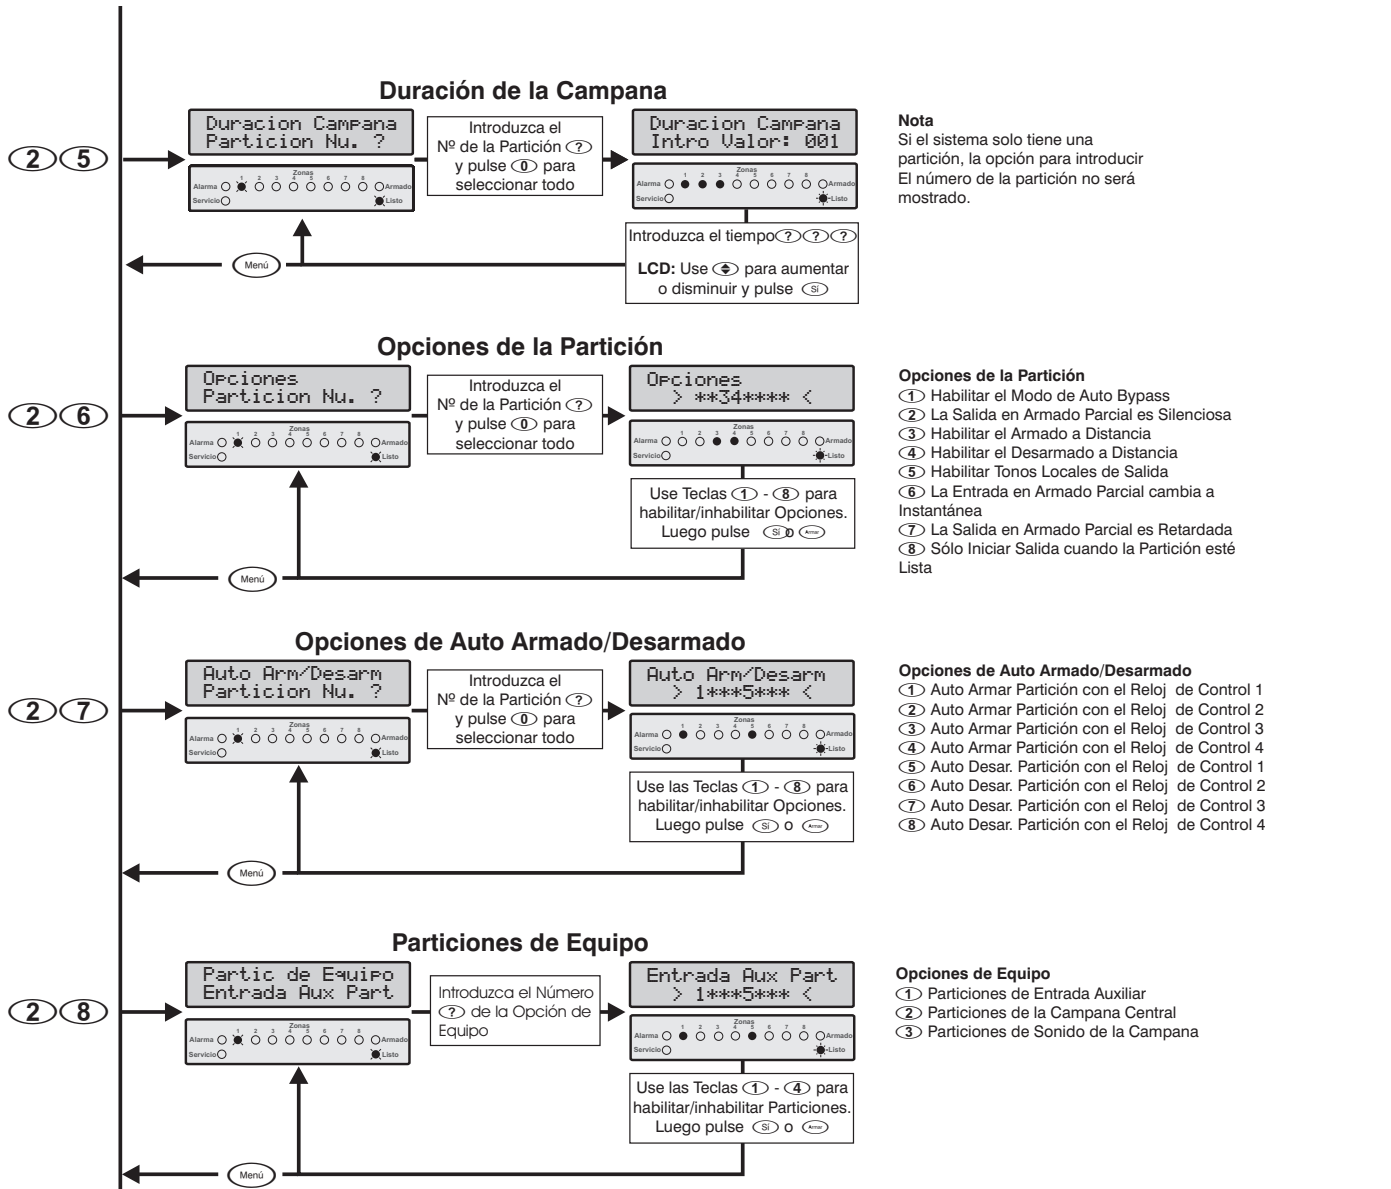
Duración de la Campana

2 5

Duracion Campana
Particion Nu. ?

Zonas
1 2 3 4 5 6 7 8
Alarma Armado
Servicio Listo

Introduzca el Nº de la Partición ? y pulse 0 para seleccionar todo

Duracion Campana
Intro Valor: 001

Zonas
1 2 3 4 5 6 7 8
Alarma Armado
Servicio Listo

Introduzca el tiempo ? ? ?

LCD: Use para aumentar o disminuir y pulse Sí

Menú

Nota
Si el sistema solo tiene una partición, la opción para introducir El número de la partición no será mostrado.

Opciones de la Partición

2 6

Opciones
Particion Nu. ?

Zonas
1 2 3 4 5 6 7 8
Alarma Armado
Servicio Listo

Introduzca el Nº de la Partición ? y pulse 0 para seleccionar todo

Opciones
> **34**** <

Zonas
1 2 3 4 5 6 7 8
Alarma Armado
Servicio Listo

Use Teclas 1 - 8 para habilitar/inhabilitar Opciones. Luego pulse Sí o Armar

Menú

Opciones de la Partición
1 Habilitar el Modo de Auto Bypass
2 La Salida en Armado Parcial es Silenciosa
3 Habilitar el Armado a Distancia
4 Habilitar el Desarmado a Distancia
5 Habilitar Tonos Locales de Salida
6 La Entrada en Armado Parcial cambia a Instantánea
7 La Salida en Armado Parcial es Retardada
8 Sólo Iniciar Salida cuando la Partición esté Lista

Opciones de Auto Armado/Desarmado

2 7

Auto Arm/Desarm
Particion Nu. ?

Zonas
1 2 3 4 5 6 7 8
Alarma Armado
Servicio Listo

Introduzca el Nº de la Partición ? y pulse 0 para seleccionar todo

Auto Arm/Desarm
> 1***5*** <

Zonas
1 2 3 4 5 6 7 8
Alarma Armado
Servicio Listo

Use las Teclas 1 - 8 para habilitar/inhabilitar Opciones. Luego pulse Sí o Armar

Menú

Opciones de Auto Armado/Desarmado
1 Auto Armar Partición con el Reloj de Control 1
2 Auto Armar Partición con el Reloj de Control 2
3 Auto Armar Partición con el Reloj de Control 3
4 Auto Armar Partición con el Reloj de Control 4
5 Auto Desar. Partición con el Reloj de Control 1
6 Auto Desar. Partición con el Reloj de Control 2
7 Auto Desar. Partición con el Reloj de Control 3
8 Auto Desar. Partición con el Reloj de Control 4

Particiones de Equipo

2 8

Partic de Equipo
Entrada Aux Part

Zonas
1 2 3 4 5 6 7 8
Alarma Armado
Servicio Listo

Introduzca el Número ? de la Opción de Equipo

Entrada Aux Part
> 1***5*** <

Zonas
1 2 3 4 5 6 7 8
Alarma Armado
Servicio Listo

Use las Teclas 1 - 4 para habilitar/inhabilitar Particiones. Luego pulse Sí o Armar

Menú

Opciones de Equipo
1 Particiones de Entrada Auxiliar
2 Particiones de la Campana Central
3 Particiones de Sonido de la Campana